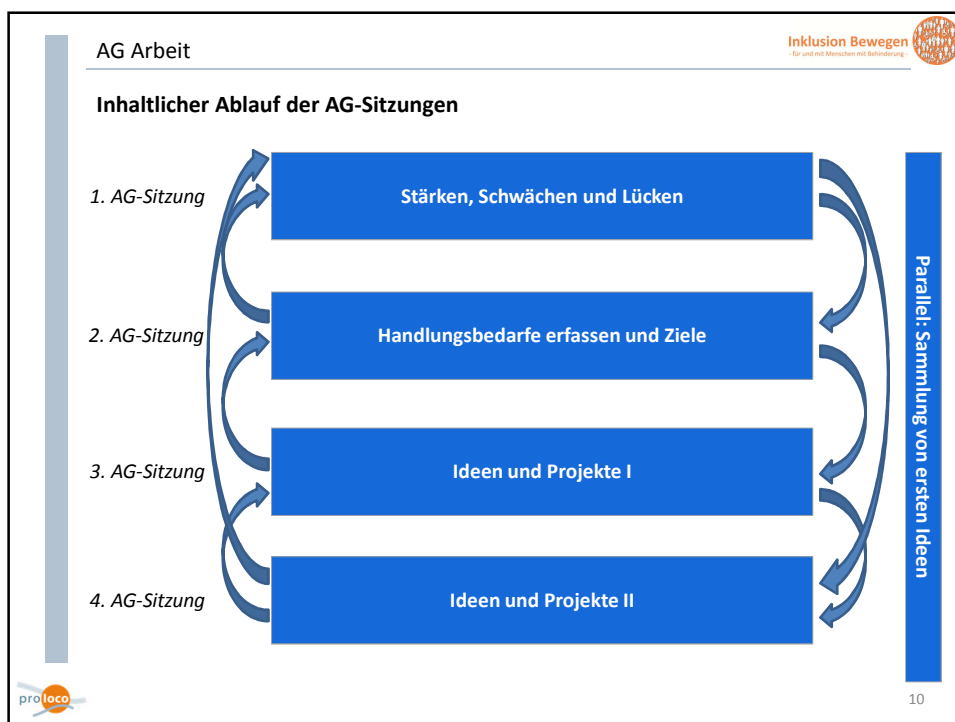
AG Arbeit

Inklusion Bewegen
- für und mit Menschen mit Behinderung -

Inhaltlicher Ablauf der AG-Sitzungen

1. AG-Sitzung

Stärken, Schwächen und Lücken

2. AG-Sitzung

Handlungsbedarfe erfassen und Ziele

3. AG-Sitzung

Ideen und Projekte I

4. AG-Sitzung

Ideen und Projekte II

Parallel: Sammlung von ersten Ideen

proloco

10